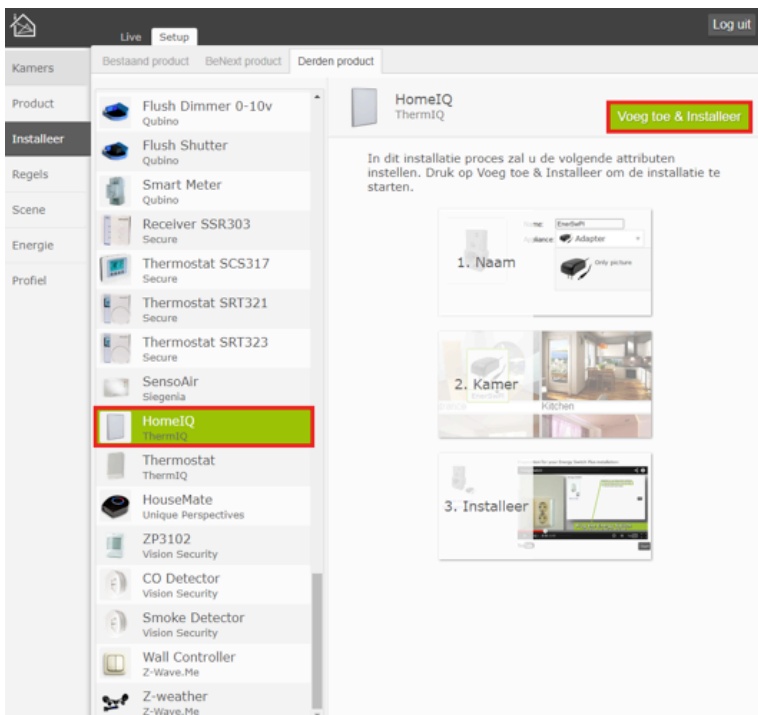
Live Setup

Log uit

Kamers
Product
Installeer
Regels
Scene
Energie
Profiel

Bestaand product BeNext product Derden product

Flush Dimmer 0-10v
Qubino
Flush Shutter
Qubino
Smart Meter
Qubino
Receiver SSR303
Secure
Thermostat SCS317
Secure
Thermostat SRT321
Secure
Thermostat SRT323
Secure
SensoAir
Siegenia
HomeIQ
ThermIQ
Thermostat
ThermIQ
HouseMate
Unique Perspectives
ZP3102
Vision Security
CO Detector
Vision Security
Smoke Detector
Vision Security
Wall Controller
Z-Wave.Me
Z-weather
Z-Wave.Me

HomeIQ
ThermIQ

Voeg toe & Installeer

In dit installatie proces zal u de volgende attributen instellen. Druk op Voeg toe & Installeer om de installatie te starten.

Name EnerGeFt
Appliance Adapter
Only picture
1. Naam

2. Kamer
Kitchen

3. Installeer